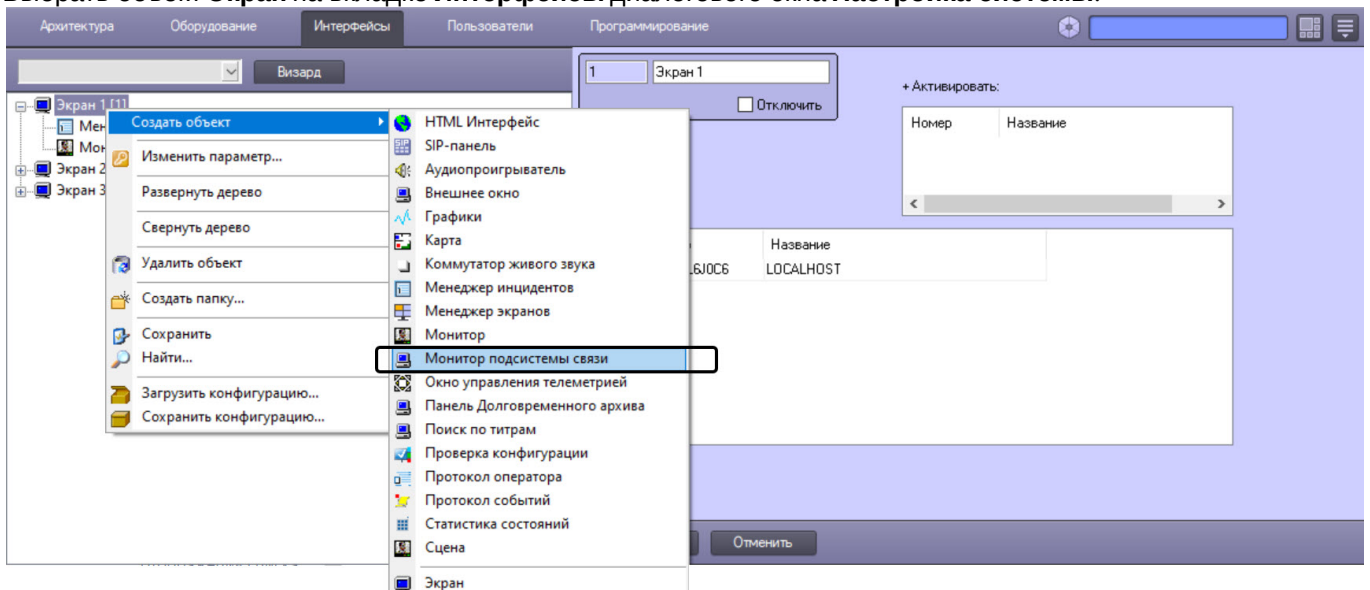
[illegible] Экран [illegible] Интерфейсы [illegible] Настройка системы.

Архитектура Оборудование Интерфейсы Пользователи Программирование

Визард

Экран 1 [1]
Мен
Мон
Экран 2
Экран 3

Создать объект
Изменить параметр...
Развернуть дерево
Свернуть дерево
Удалить объект
Создать папку...
Сохранить
Найти...
Загрузить конфигурацию...
Сохранить конфигурацию...

HTML Интерфейс
SIP-панель
Аудиопроигрыватель
Внешнее окно
Графики
Карта
Коммутатор живого звука
Менеджер инцидентов
Менеджер экранов
Монитор
Монитор подсистемы связи
Окно управления телеметрией
Панель Долговременного архива
Поиск по титрам
Проверка конфигурации
Протокол оператора
Протокол событий
Статистика состояний
Сцена
Экран

1 Экран 1
Отключить

+ Активировать:

| Номер | Название |
|---|---|

| | Название |
|---|---|
| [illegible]6J0C6 | LOCALHOST |

Отменить